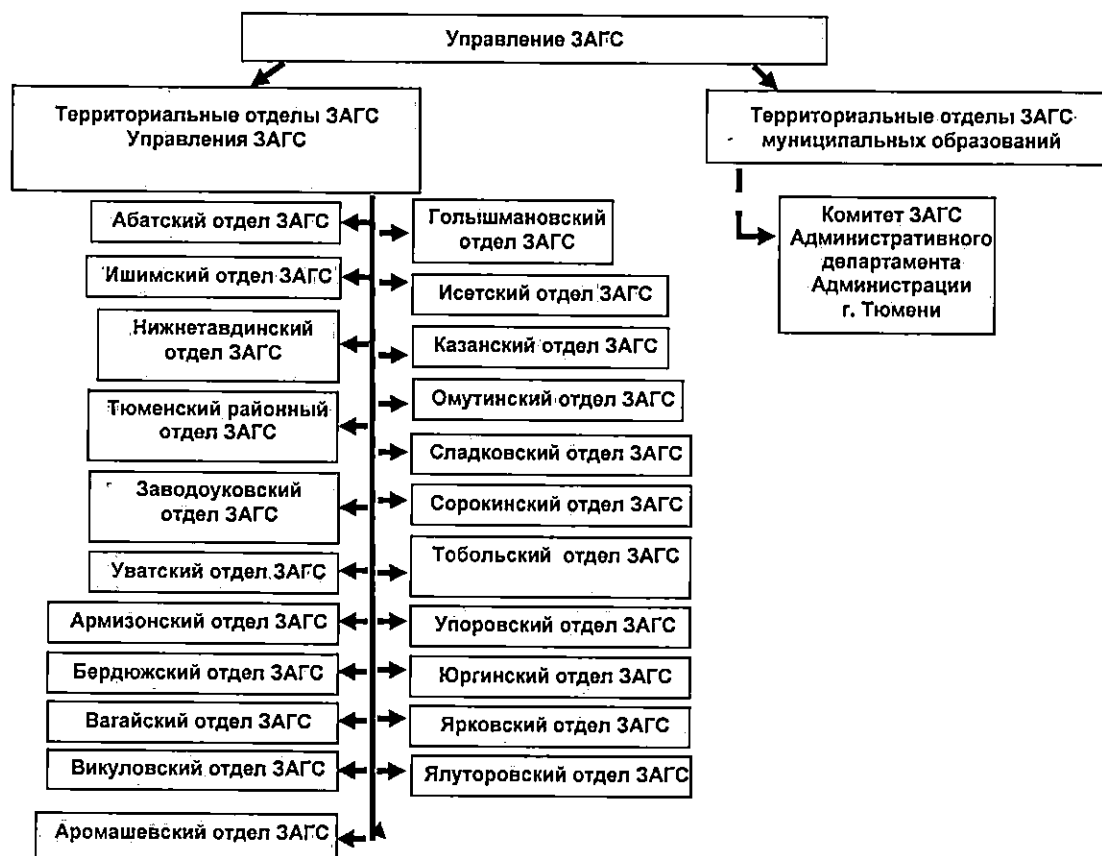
Управление ЗАГС

Территориальные отделы ЗАГС Управления ЗАГС

Территориальные отделы ЗАГС муниципальных образований

Комитет ЗАГС Административного департамента Администрации г. Тюмени

Абатский отдел ЗАГС

Ишимский отдел ЗАГС

Нижнетавдинский отдел ЗАГС

Тюменский районный отдел ЗАГС

Заводоуковский отдел ЗАГС

Уватский отдел ЗАГС

Армизонский отдел ЗАГС

Бердюжский отдел ЗАГС

Вагайский отдел ЗАГС

Викуловский отдел ЗАГС

Аромашевский отдел ЗАГС

Голышмановский отдел ЗАГС

Исетский отдел ЗАГС

Казанский отдел ЗАГС

Омутинский отдел ЗАГС

Сладковский отдел ЗАГС

Сорокинский отдел ЗАГС

Тобольский отдел ЗАГС

Упоровский отдел ЗАГС

Юргинский отдел ЗАГС

Ярковский отдел ЗАГС

Ялуторовский отдел ЗАГС